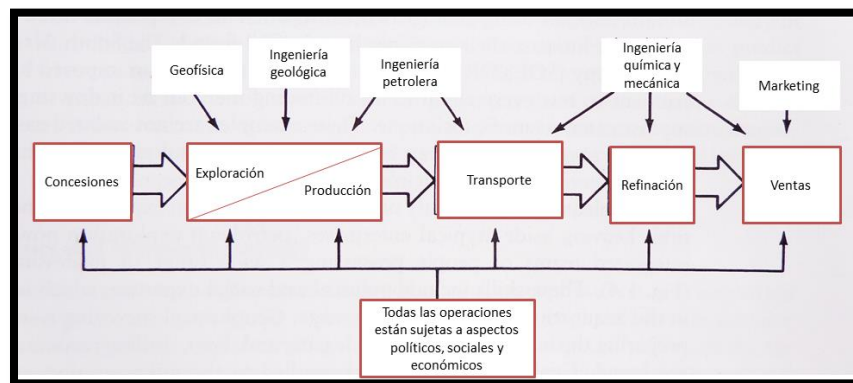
Geofísica

Ingeniería geológica

Ingeniería petrolera

Ingeniería química y mecánica

Marketing

Concesiones

Exploración

Producción

Transporte

Refinación

Ventas

Todas las operaciones están sujetas a aspectos políticos, sociales y económicos